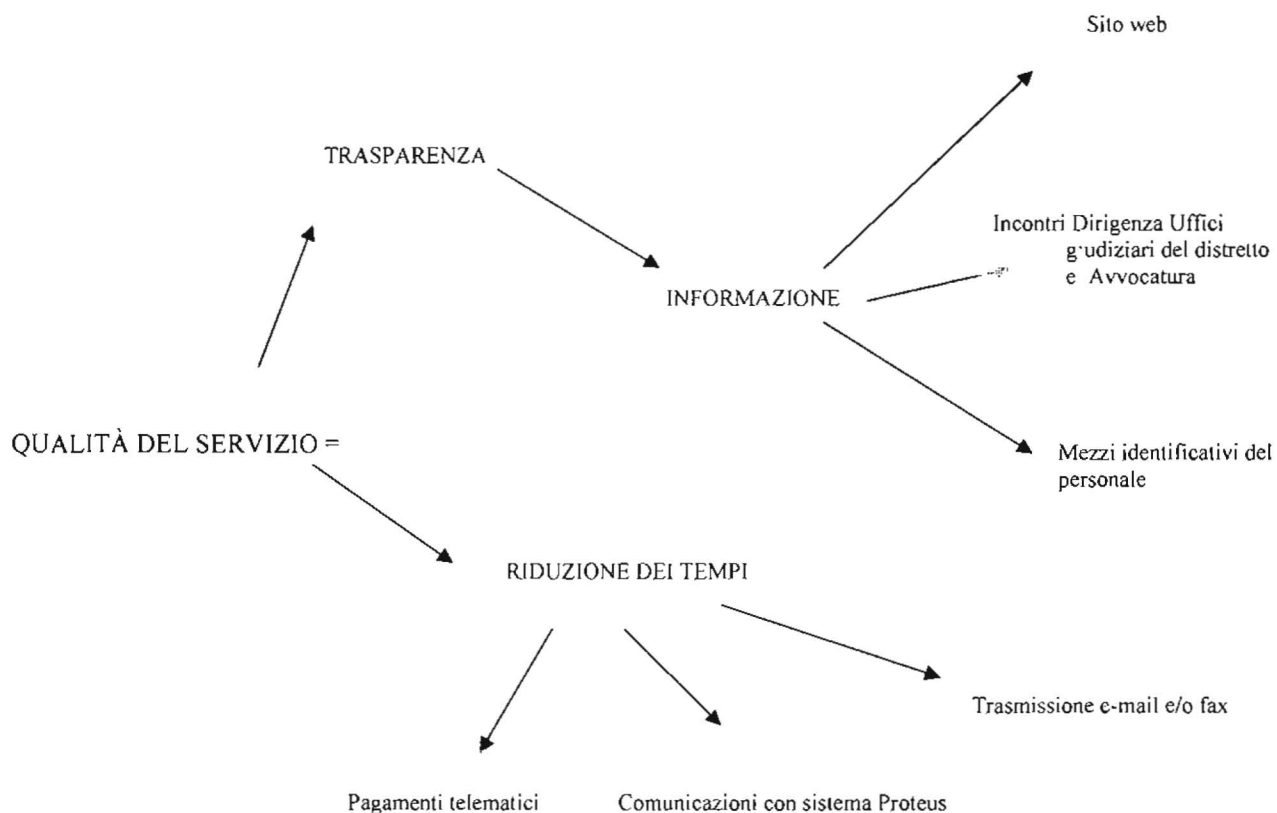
Sito web

TRASPARENZA

Incontri Dirigenza Uffici g'udiziari del distretto e Avvocatura

INFORMAZIONE

QUALITÀ DEL SERVIZIO =

Mezzi identificativi del personale

RIDUZIONE DEI TEMPI

Trasmissione e-mail e/o fax

Pagamenti telematici

Comunicazioni con sistema Proteus